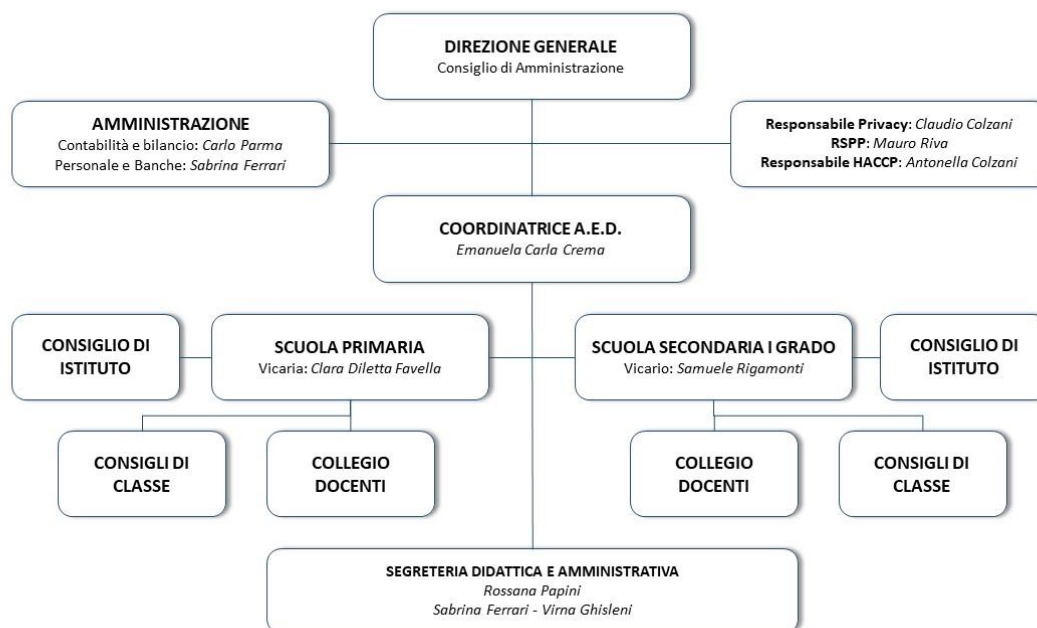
DIREZIONE GENERALE
Consiglio di Amministrazione

AMMINISTRAZIONE
Contabilità e bilancio: Carlo Parma
Personale e Banche: Sabrina Ferrari

Responsabile Privacy: Claudio Colzani
RSPP: Mauro Riva
Responsabile HACCP: Antonella Colzani

COORDINATRICE A.E.D.
Emanuela Carla Crema

CONSIGLIO DI ISTITUTO

SCUOLA PRIMARIA
Vicaria: Clara Diletta Favella

SCUOLA SECONDARIA I GRADO
Vicario: Samuele Rigamonti

CONSIGLIO DI ISTITUTO

CONSIGLI DI CLASSE

COLLEGIO DOCENTI

COLLEGIO DOCENTI

CONSIGLI DI CLASSE

SEGRETERIA DIDATTICA E AMMINISTRATIVA
Rossana Papini
Sabrina Ferrari - Virna Ghisleni